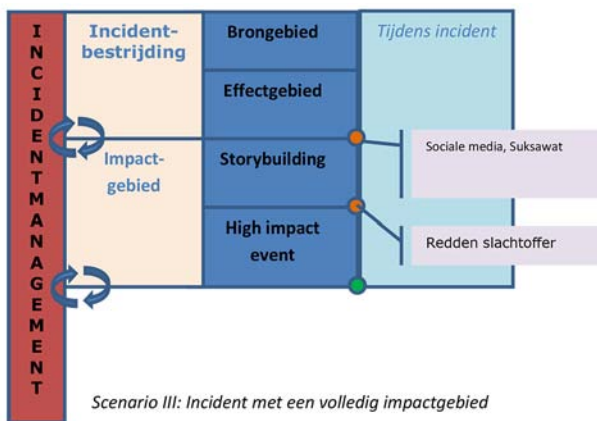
INCIDENTMANAGEMENT

Incidentbestrijding

Impactgebied

Brongebied

Effectgebied

Storybuilding

High impact event

Tijdens incident

Sociale media, Suksawat

Redden slachtoffer

Scenario III: Incident met een volledig impactgebied